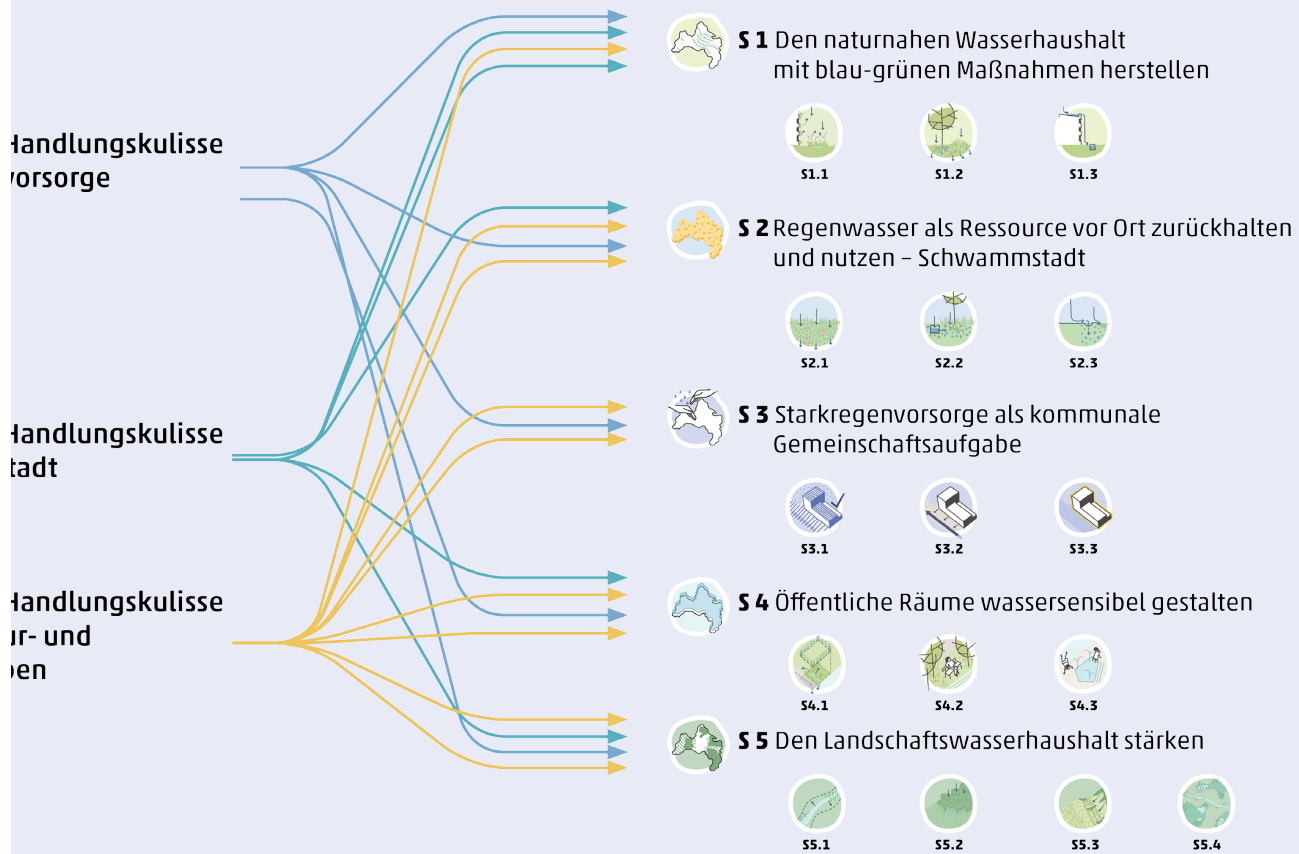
Handlungskulisse vorsorge

Handlungskulisse tadt

Handlungskulisse ur- und oen

**S 1** Den naturnahen Wasserhaushalt mit blau-grünen Maßnahmen herstellen

S1.1 S1.2 S1.3

**S 2** Regenwasser als Ressource vor Ort zurückhalten und nutzen – Schwammstadt

S2.1 S2.2 S2.3

**S 3** Starkregenvorsorge als kommunale Gemeinschaftsaufgabe

S3.1 S3.2 S3.3

**S 4** Öffentliche Räume wassersensibel gestalten

S4.1 S4.2 S4.3

**S 5** Den Landschaftswasserhaushalt stärken

S5.1 S5.2 S5.3 S5.4